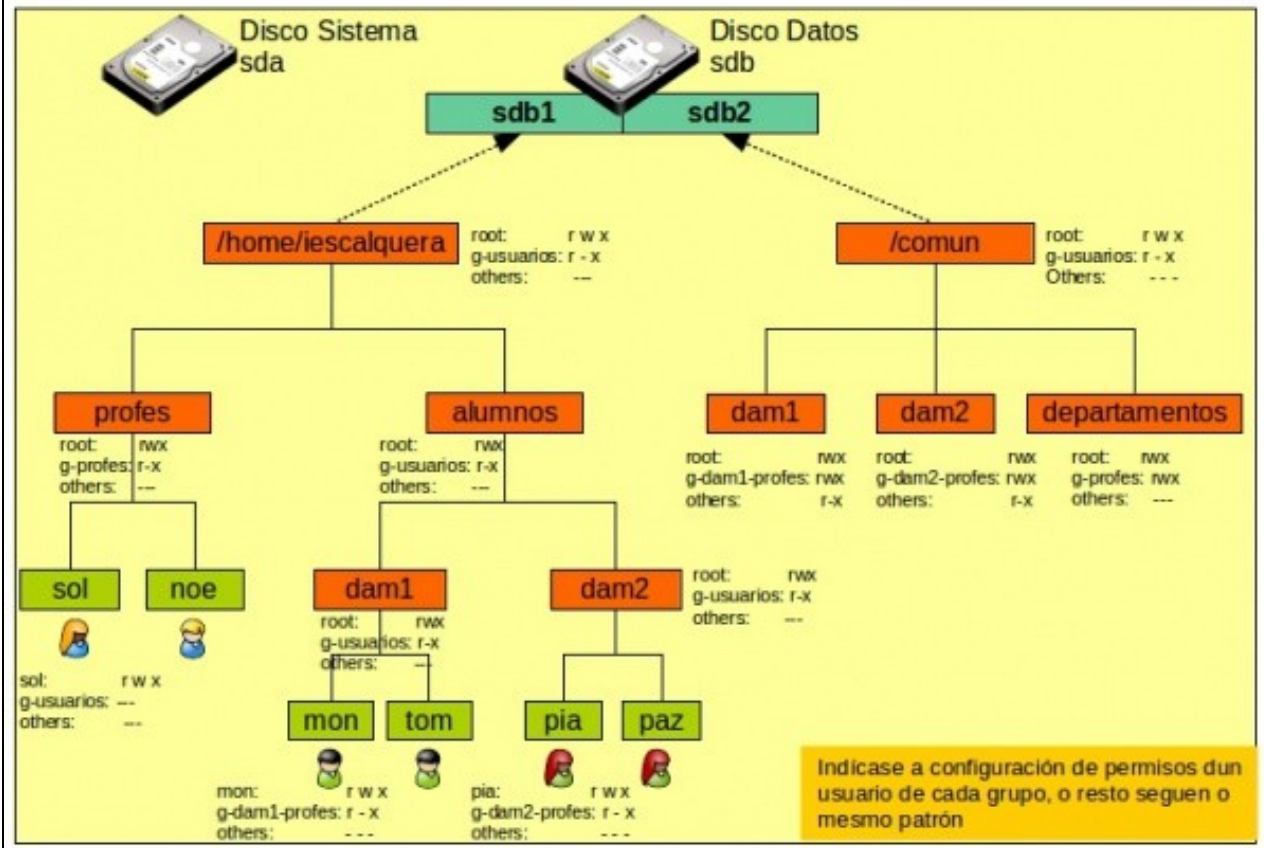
Disco Sistema
sda

Disco Datos
sdb

sdb1 | sdb2

/home/iescalquera
root: r w x
g-usuarios: r - x
others: ---

/comun
root: r w x
g-usuarios: r - x
Others: - - -

profes
root: rwx
g-profes: r-x
others: ---

alumnos
root: rwx
g-usuarios: r-x
others: ---

dam1
root: rwx
g-dam1-profes: rwx
others: r-x

dam2
root: rwx
g-dam2-profes: rwx
others: r-x

departamentos
root: rwx
g-profes: rwx
others: ---

sol

noe

dam1
root: rwx
g-usuarios: r-x
others: ---

dam2
root: rwx
g-usuarios: r-x
others: ---

sol: r w x
g-usuarios: ---
others: ---

mon

tom

pia

paz

mon: r w x
g-dam1-profes: r - x
others: - - -

pia: r w x
g-dam2-profes: r - x
others: - - -

Indícase a configuración de permisos dun usuario de cada grupo, o resto seguen o mesmo patrón